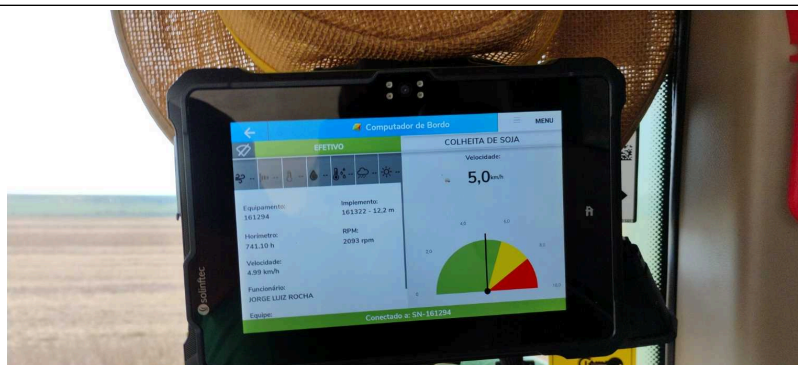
Computador de Bordo
MENU
EFETIVO
COLHEITA DE SOJA
Velocidade:
5,0 km/h
Equipamento:
161294
Implemento:
161322 - 12,2 m
Horímetro:
741.10 h
RPM:
2093 rpm
Velocidade:
4.99 km/h
Funcionário:
JORGE LUIZ ROCHA
Equipe:
Conectado a: SN-161294
solintec